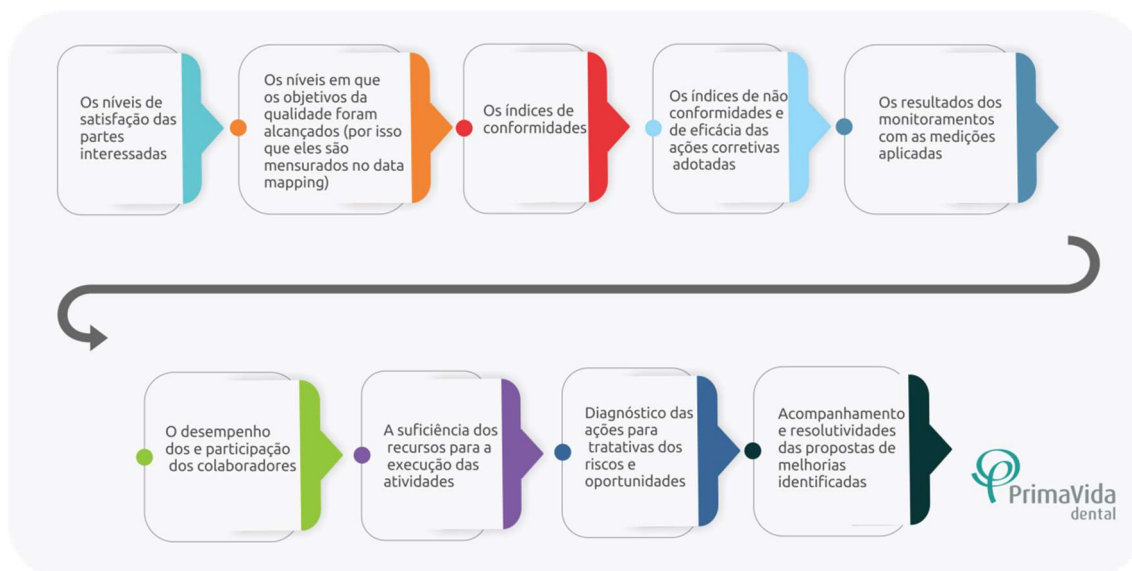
Os níveis de satisfação das partes interessadas

Os níveis em que os objetivos da qualidade foram alcançados (por isso que eles são mensurados no data mapping)

Os índices de conformidades

Os índices de não conformidades e de eficácia das ações corretivas adotadas

Os resultados dos monitoramentos com as medições aplicadas

O desempenho dos e participação dos colaboradores

A suficiência dos recursos para a execução das atividades

Diagnóstico das ações para tratativas dos riscos e oportunidades

Acompanhamento e resolutividades das propostas de melhorias identificadas

PrimaVida dental